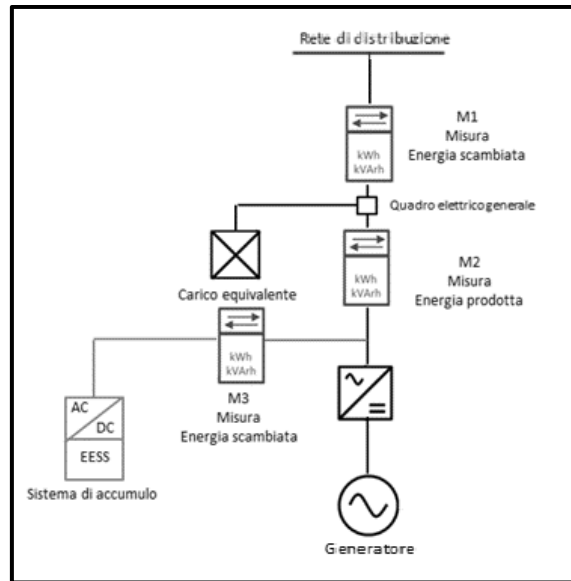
Rete di distribuzione

kWh
kVArh

M1
Misura
Energia scambiata

Quadro elettrico generale

kWh
kVArh

M2
Misura
Energia prodotta

Carico equivalente

kWh
kVArh

M3
Misura
Energia scambiata

AC
DC
EESS

Sistema di accumulo

Generatore